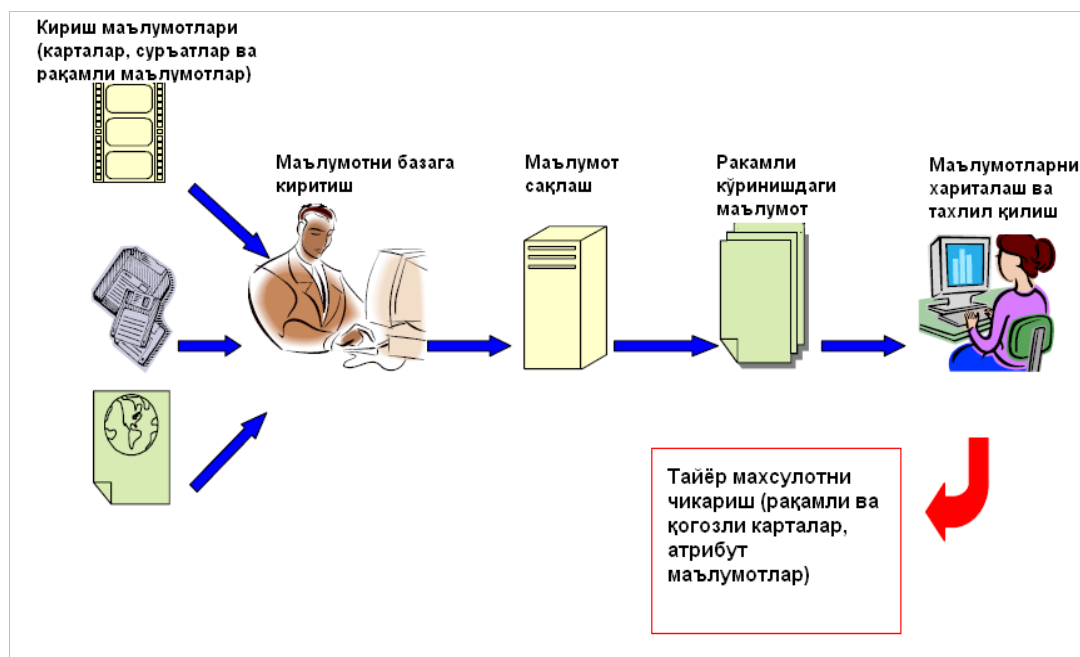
Кириш маълумотлари (карталар, суръатлар ва рақамли маълумотлар)

Маълумотни базага киритиш

Маълумот сақлаш

Ракамли кўринишдаги маълумот

Маълумотларни хариталаш ва тахлил қилиш

Тайёр махсулотни чикариш (рақамли ва қогозли карталар, атрибут маълумотлар)